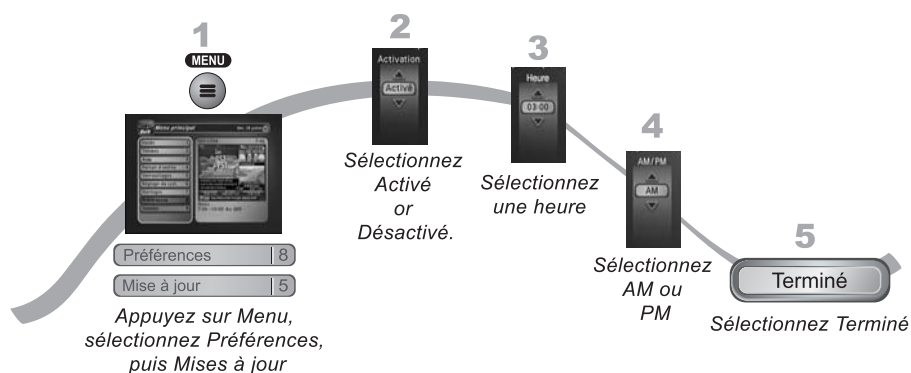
1
MENU

Menu principal

Préférences | 8
Mise à jour | 5
Appuyez sur Menu, sélectionnez Préférences, puis Mises à jour

2
Activation
Activé
Sélectionnez Activé or Désactivé.

3
Heure
03:00
Sélectionnez une heure

4
AM/PM
AM
Sélectionnez AM ou PM

5
Terminé
Sélectionnez Terminé